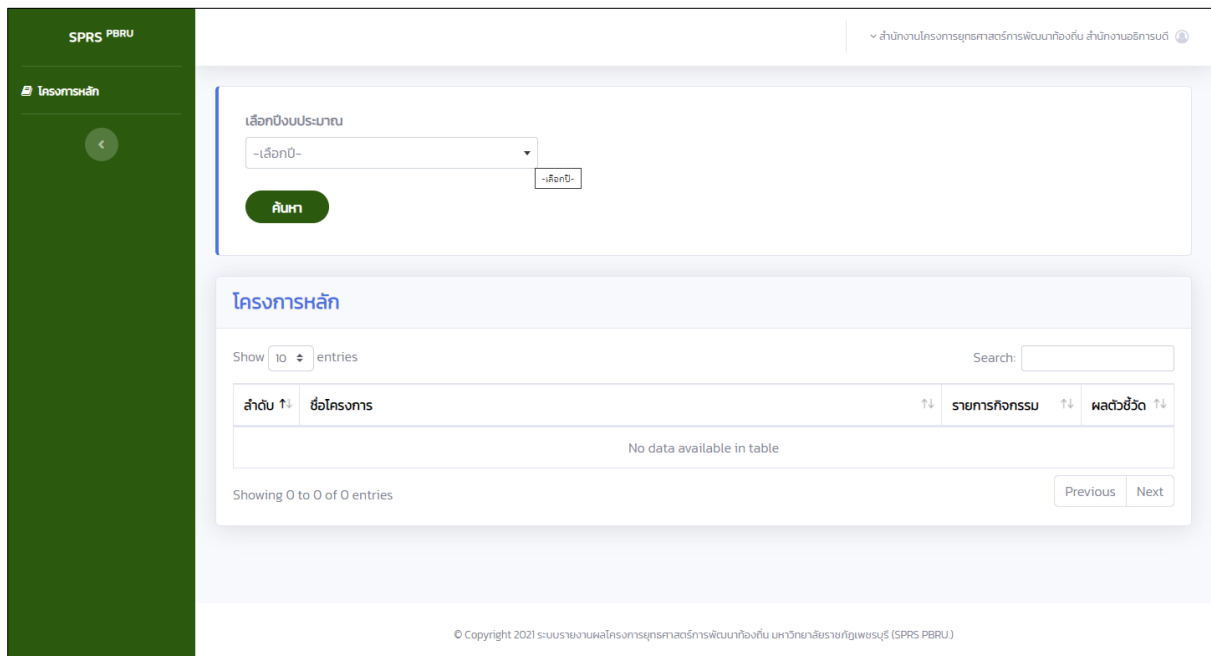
SPRS PBRU

โครงการหลัก

สำนักงานโครงการยุทธศาสตร์การพัฒนาท้องถิ่น สำนักงานอธิการบดี

เลือกปีงบประมาณ

--เลือกปี--

--เลือกปี--

ค้นหา

โครงการหลัก

Show 10 entries

Search:

| ลำดับ | ชื่อโครงการ | รายการกิจกรรม | ผลตัวชี้วัด |
|---|---|---|---|
| No data available in table | | | |

Showing 0 to 0 of 0 entries

Previous Next

© Copyright 2021 ระบบรายงานผลโครงการยุทธศาสตร์การพัฒนาท้องถิ่น มหาวิทยาลัยราชภัฏเพชรบุรี (SPRS PBRU)